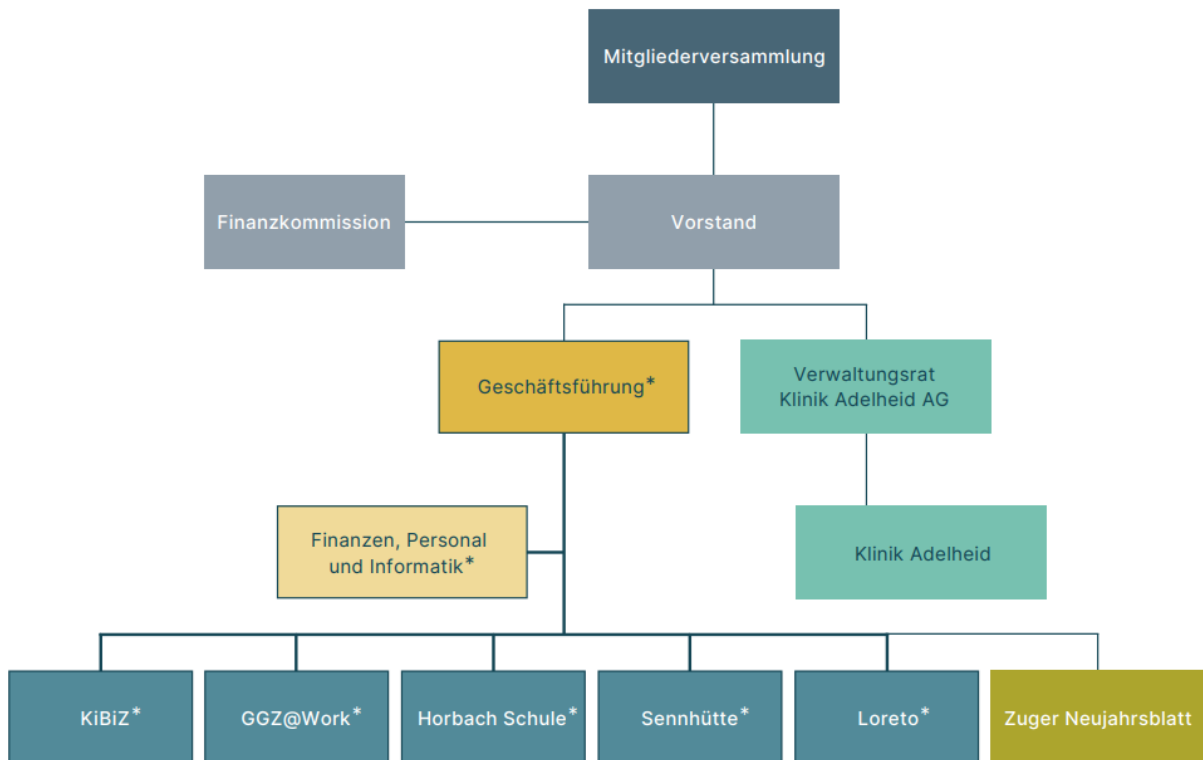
Mitgliederversammlung

Finanzkommission

Vorstand

Geschäftsführung*

Verwaltungsrat Klinik Adelheid AG

Finanzen, Personal und Informatik*

Klinik Adelheid

KiBiZ*

GGZ@Work*

Horbach Schule*

Sennhütte*

Loreto*

Zuger Neujahrsblatt